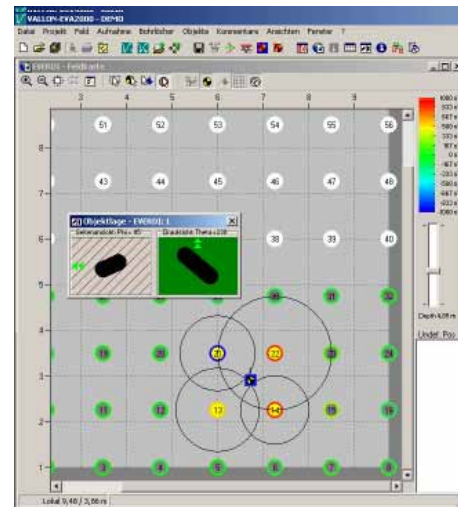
VALLON-EVA2000 - DEMO
Datei Projekt Feld Aufnahme Behilfsher Objekte Kommentare Ansichten Fenster ?
EVERDS - Feldkarte
3 4 5 6 7 8 9
51 52 53 54 55 56
43 44 45 46 47 48
38 39 40
8
7
6
5
4
3
2
1
Objektlage - EVERDS: 1
Seitenansicht Pos= 85
Draufsicht Tiefe=238
30
32
13
14
11
12
15
16
3
4
5
6
7
8
Depth 4,00 m
Undef. Pos
Lokal 9,40 / 3,60 m
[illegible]